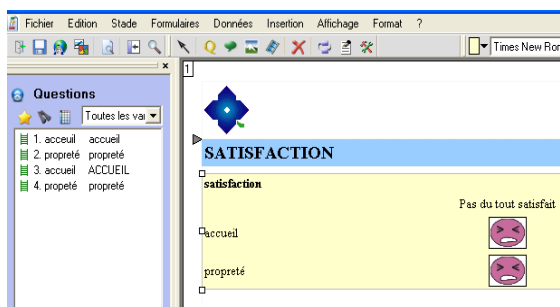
Fichier Edition Stade Formulaires Données Insertion Affichage Format ?

Times New Ro

Questions

Toutes les va

1. accueil accueil
2. propreté propreté
3. accueil ACCUEIL
4. propreté propreté

1

SATISFACTION

satisfaction

Pas du tout satisfait

accueil

propreté